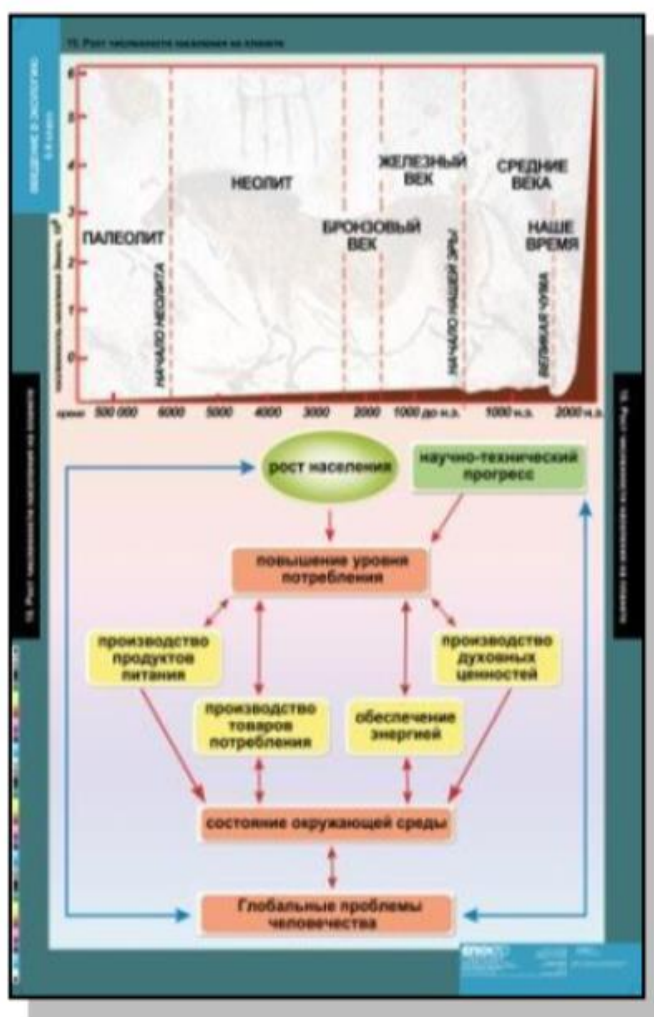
15. Рост численности населения на планете

ВВЕДЕНИЕ В ЭКОЛОГИЮ
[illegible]

Численность населения Земли, $10^9$

6
5
4
3
2
1
0

ПАЛЕОЛИТ

НАЧАЛО НЕОЛИТА

НЕОЛИТ

БРОНЗОВЫЙ ВЕК

ЖЕЛЕЗНЫЙ ВЕК

НАЧАЛО НАШЕЙ ЭРЫ

СРЕДНИЕ ВЕКА

НАШЕ ВРЕМЯ

ВЕЛИКАЯ ЧУМА

время 500 000 6000 5000 4000 3000 2000 1000 до н.э. 1000 н.э. 2000 н.э.

15. Рост численности населения на планете

15. Рост численности населения на планете

рост населения

научно-технический прогресс

повышение уровня потребления

производство продуктов питания

производство товаров потребления

обеспечение энергией

производство духовных ценностей

состояние окружающей среды

Глобальные проблемы человечества

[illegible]